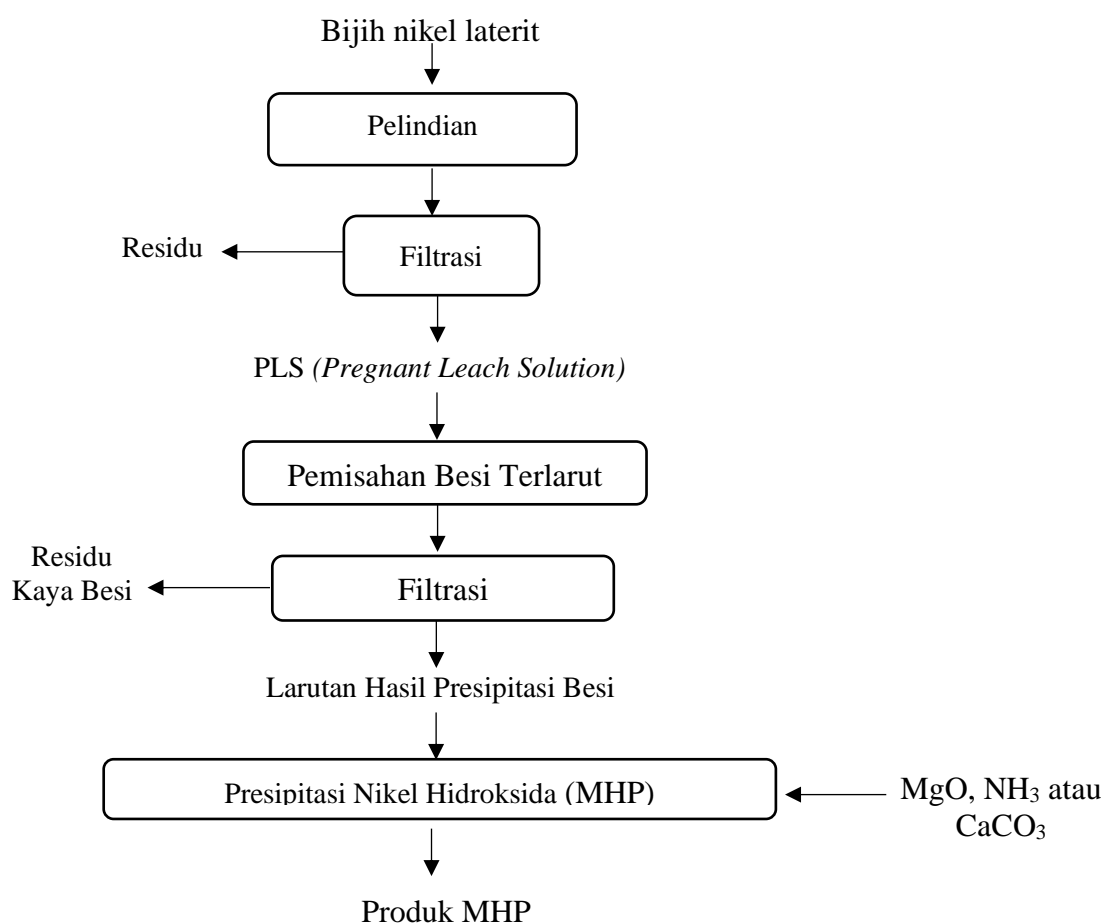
Bijih nikel laterit

Pelindian

Residu

Filtrasi

PLS *(Pregnant Leach Solution)*

Pemisahan Besi Terlarut

Residu Kaya Besi

Filtrasi

Larutan Hasil Presipitasi Besi

Presipitasi Nikel Hidroksida (MHP)

MgO, $NH_3$ atau $CaCO_3$

Produk MHP